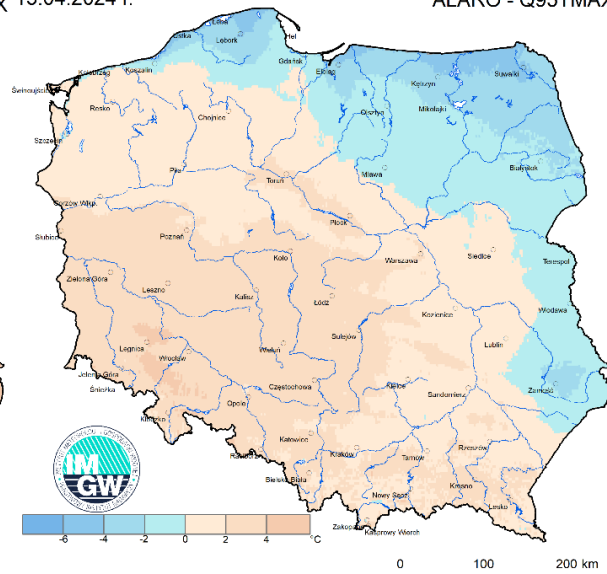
15.04.2024r.

ALARO - Q95TMAX

Hel
Łeba
Lębork
Gdańsk
Elbląg
Kołobrzeg
Koszalin
Świnoujście
Rosko
Chojnice
Szczecin
Piła
Toruń
Kętrzyn
Suwałki
Mikołajki
Olsztyn
Białystok
Mława
Płock
Gorzów Wlkp.
Słubice
Poznań
Koło
Warszawa
Siedlce
Terespol
Zielona Góra
Leszno
Kalisz
Łódź
Kozienice
Włodawa
Legnica
Wrocław
Wieluń
Sulejów
Lublin
Jelenia Góra
Śnieżka
Kłodzko
Opole
Częstochowa
Kielce
Sandomierz
Zamość
Katowice
Racibórz
Kraków
Tarnów
Rzeszów
Bielsko-Biała
Nowy Sącz
Krosno
Lesko
Zakopane
Kasprowy Wierch

IMGW

-6
-4
-2
0
2
4
°C

0
100
200 km